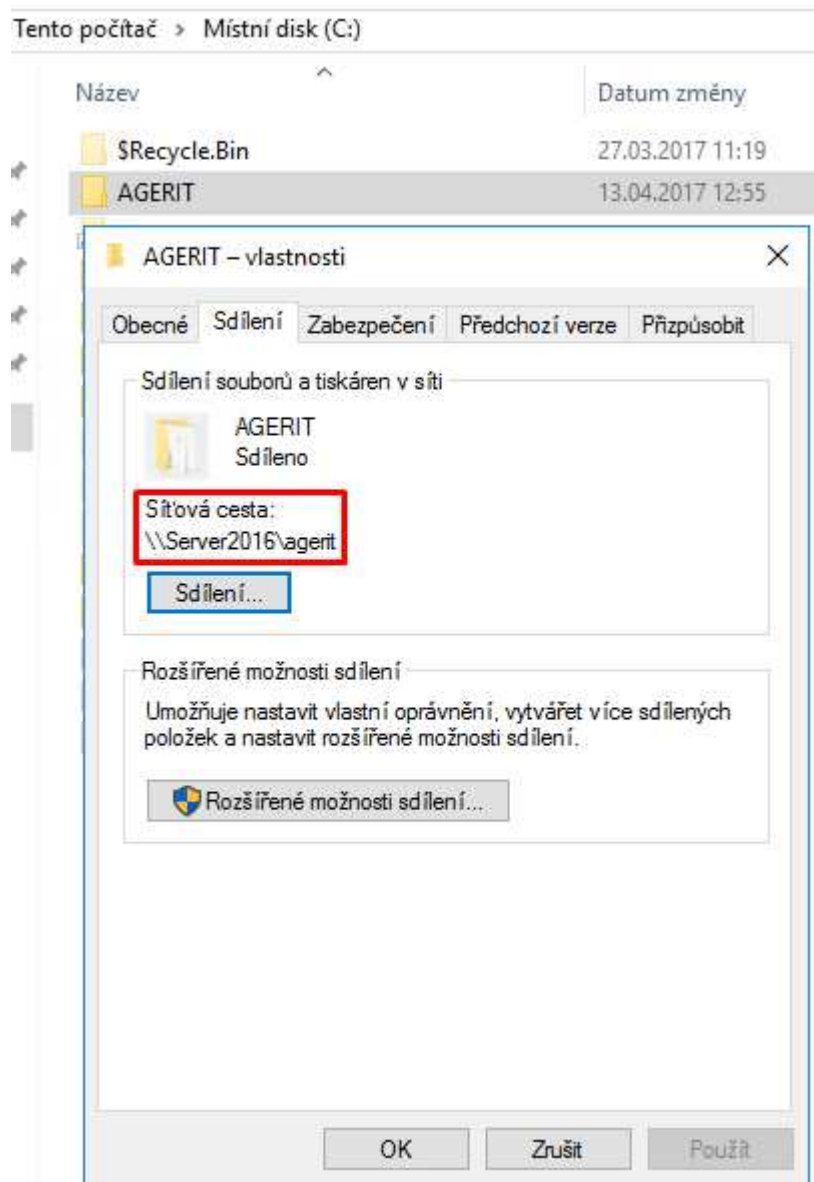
Tento počítač > Místní disk (C:)

Název | Datum změny
$Recycle.Bin | 27.03.2017 11:19
AGERIT | 13.04.2017 12:55

AGERIT – vlastnosti

×

Obecné | Sdílení | Zabezpečení | Předchozí verze | Přizpůsobit

Sdílení souborů a tiskáren v síti

AGERIT
Sdíleno

Síťová cesta:
\\Server2016\agerit

Sdílení...

Rozšířené možnosti sdílení

Umožňuje nastavit vlastní oprávnění, vytvářet více sdílených položek a nastavit rozšířené možnosti sdílení.

Rozšířené možnosti sdílení...

OK | Zrušit | Použít